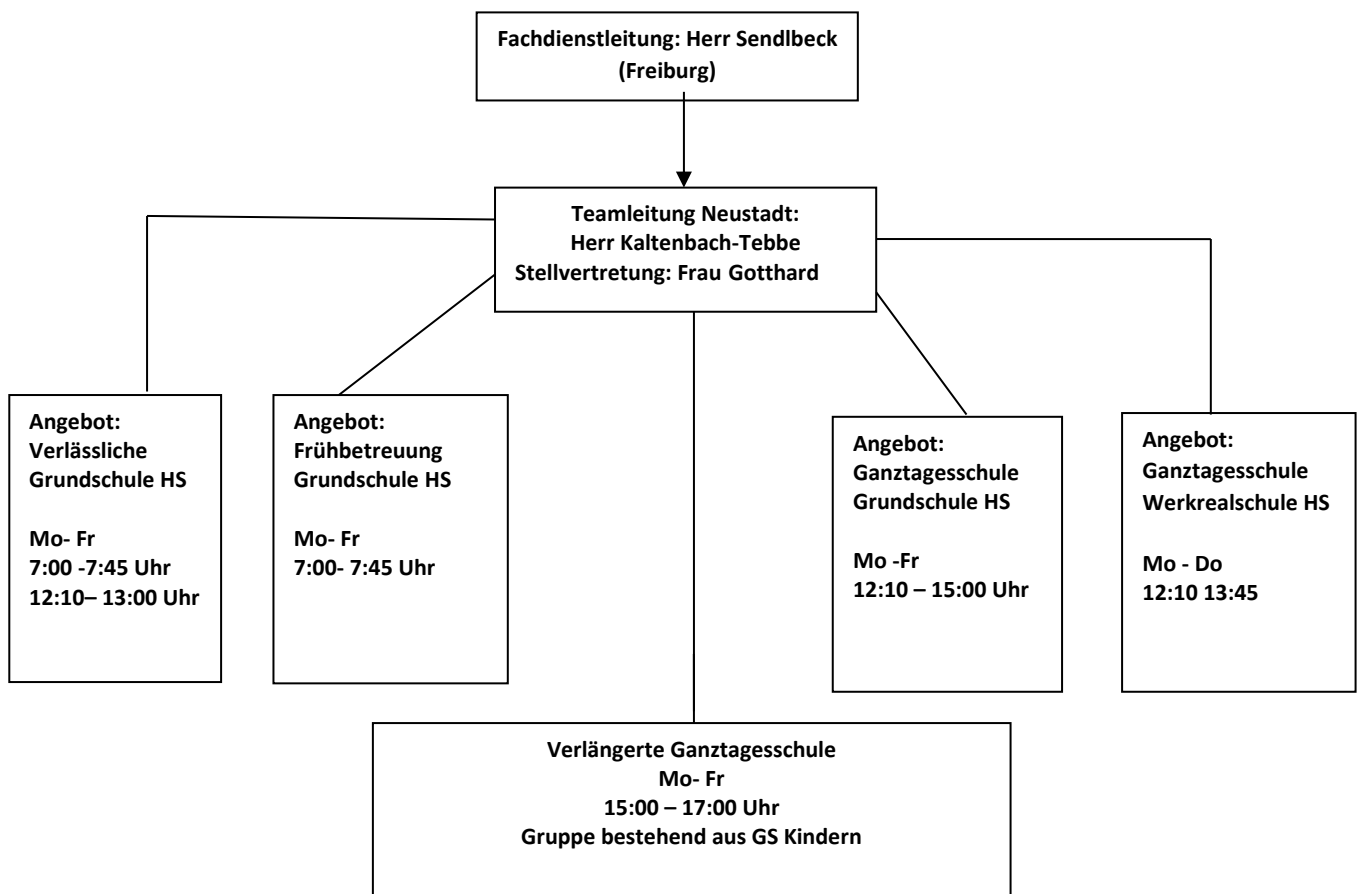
Fachdienstleitung: Herr Sendlbeck
(Freiburg)

Teamleitung Neustadt:
Herr Kaltenbach-Tebbe
Stellvertretung: Frau Gotthard

Angebot:
Verlässliche
Grundschule HS

Mo- Fr
7:00 -7:45 Uhr
12:10– 13:00 Uhr

Angebot:
Frühbetreuung
Grundschule HS

Mo- Fr
7:00- 7:45 Uhr

Angebot:
Ganztagesschule
Grundschule HS

Mo -Fr
12:10 – 15:00 Uhr

Angebot:
Ganztagesschule
Werkrealschule HS

Mo - Do
12:10 13:45

Verlängerte Ganztagesschule
Mo- Fr
15:00 – 17:00 Uhr
Gruppe bestehend aus GS Kindern